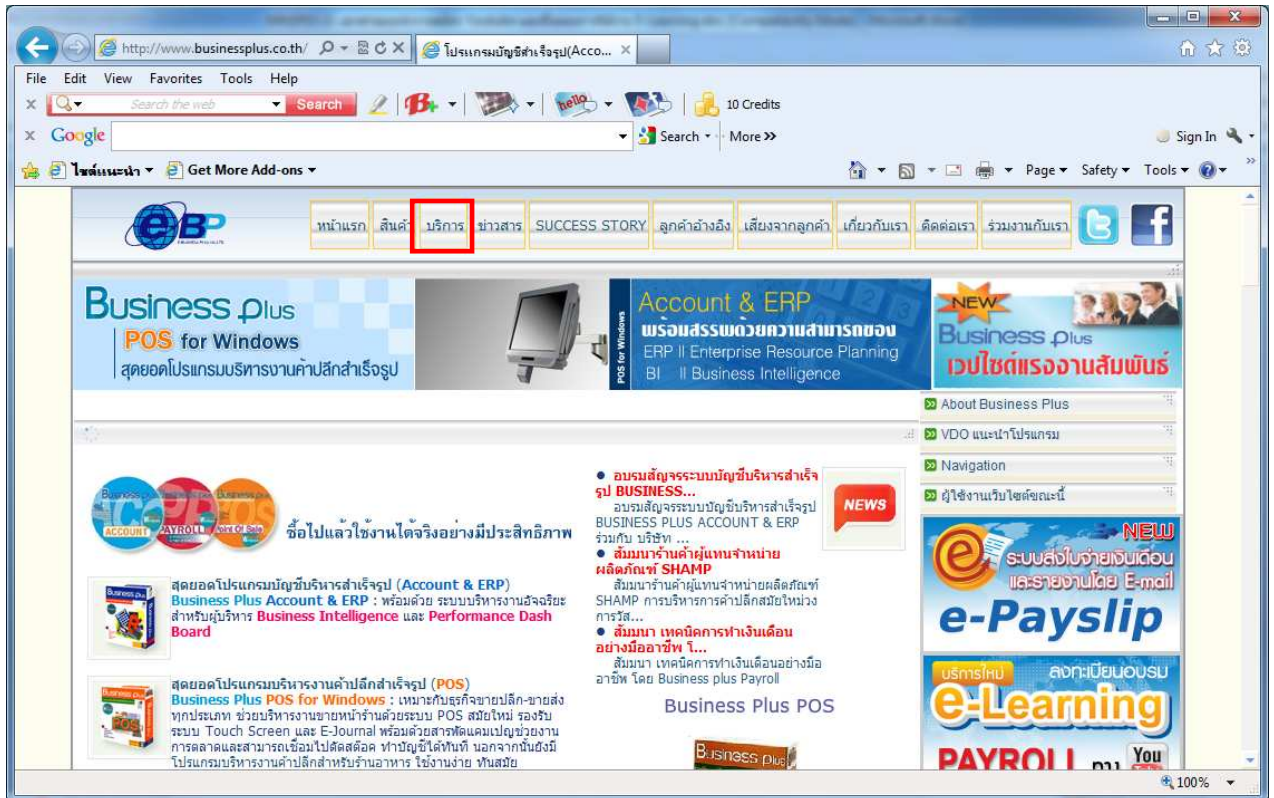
http://www.businessplus.co.th/ โปรแกรมบัญชีสำเร็จรูป(Acco...

File Edit View Favorites Tools Help

Search the web Search 10 Credits

Google Search More >> Sign In

ไซต์แนะนำ Get More Add-ons Page Safety Tools

หน้าแรก สินค้า บริการ ข่าวสาร SUCCESS STORY ลูกค้าอ้างอิง เสียงจากลูกค้า เกี่ยวกับเรา ติดต่อเรา ร่วมงานกับเรา

Business plus POS for Windows สุดยอดโปรแกรมบริหารงานค้าปลีกสำเร็จรูป

POS for Windows

Account & ERP พร้อมสรรพด้วยความสามารถของ ERP II Enterprise Resource Planning BI II Business Intelligence

NEW Business plus เวปไซต์แรงงานสัมพันธ์

About Business Plus

VDO แนะนำโปรแกรม

Navigation

ผู้ใช้งานเว็บไซต์ขณะนี้

ACCOUNT PAYROLL Point Of Sale

ซื้อไปแล้วใช้งานได้จริงอย่างมีประสิทธิภาพ

สุดยอดโปรแกรมบัญชีบริหารสำเร็จรูป (Account & ERP) Business Plus Account & ERP : พร้อมด้วย ระบบบริหารงานอัจฉริยะ สำหรับผู้บริหาร Business Intelligence และ Performance Dash Board

สุดยอดโปรแกรมบริหารงานค้าปลีกสำเร็จรูป (POS) Business Plus POS for Windows : เหมาะกับธุรกิจขายปลีก-ขายส่ง ทุกประเภท ช่วยบริหารงานขายหน้าร้านด้วยระบบ POS สมัยใหม่ รองรับ ระบบ Touch Screen และ E-Journal พร้อมด้วยสารพัดแคมเปญช่วยงาน การตลาดและสามารถเชื่อมไปตัดสต๊อค ทำบัญชีได้ทันที นอกจากนั้นยังมี โปรแกรมบริหารงานค้าปลีกสำหรับร้านอาหาร ใช้งานง่าย ทันสมัย

● อบรมสัญจรระบบบัญชีบริหารสำเร็จรูป BUSINESS... อบรมสัญจรระบบบัญชีบริหารสำเร็จรูป BUSINESS PLUS ACCOUNT & ERP ร่วมกับ บริษัท ...

● สัมมนาร้านค้าผู้แทนจำหน่ายผลิตภัณฑ์ SHAMP สัมมนาร้านค้าผู้แทนจำหน่ายผลิตภัณฑ์ SHAMP การบริหารการค้าปลีกสมัยใหม่วง การวิส...

● สัมมนา เทคนิคการทำเงินเดือนอย่างมืออาชีพ โ... สัมมนา เทคนิคการทำเงินเดือนอย่างมือ อาชีพ โดย Business plus Payroll

NEWS

Business Plus POS

Business plus

NEW ระบบส่งใบจ่ายเงินเดือน และรายงานโดย E-mail e-Payslip

บริการใหม่ ลงทะเบียนอบรม e-Learning PAYROLL

100%